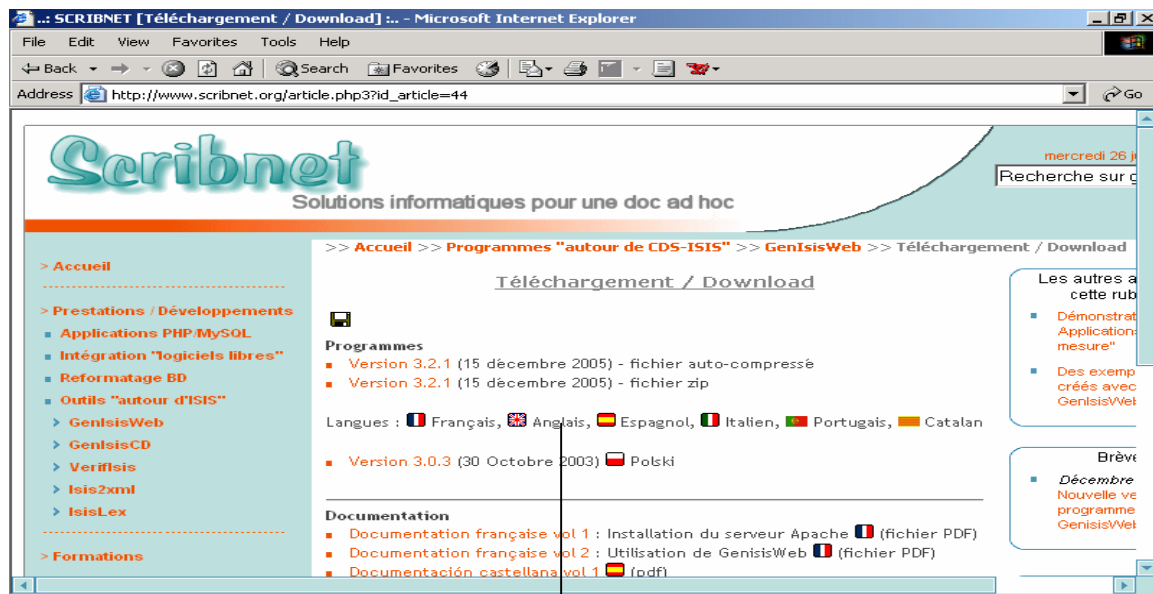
..: SCRIBNET [Téléchargement / Download] :.. - Microsoft Internet Explorer

File Edit View Favorites Tools Help

Back Search Favorites

Address http://www.scribnet.org/article.php3?id_article=44 Go

Scribnet

Solutions informatiques pour une doc ad hoc

mercredi 26 j

Recherche sur g

>> Accueil >> Programmes "autour de CDS-ISIS" >> GenIsisWeb >> Téléchargement / Download

> Accueil

> Prestations / Développements

Applications PHP/MySQL

Intégration "logiciels libres"

Reformatage BD

Outils "autour d'ISIS"

GenIsisWeb

GenIsisCD

VerifIsis

Isis2xml

IsisLex

> Formations

Téléchargement / Download

Programmes

Version 3.2.1 (15 décembre 2005) - fichier auto-compressé

Version 3.2.1 (15 décembre 2005) - fichier zip

Langues : Français, Anglais, Espagnol, Italien, Portugais, Catalan

Version 3.0.3 (30 Octobre 2003) Polski

Documentation

Documentation française vol 1 : Installation du serveur Apache (fichier PDF)

Documentation française vol 2 : Utilisation de GenisisWeb (fichier PDF)

Documentación castellana vol 1 (pdf)

Les autres a cette rub

Démonstrat Applications mesure"

Des exemp créés avec GenIsisWeb

Brève

Décembre Nouvelle ve programme GenIsisWeb